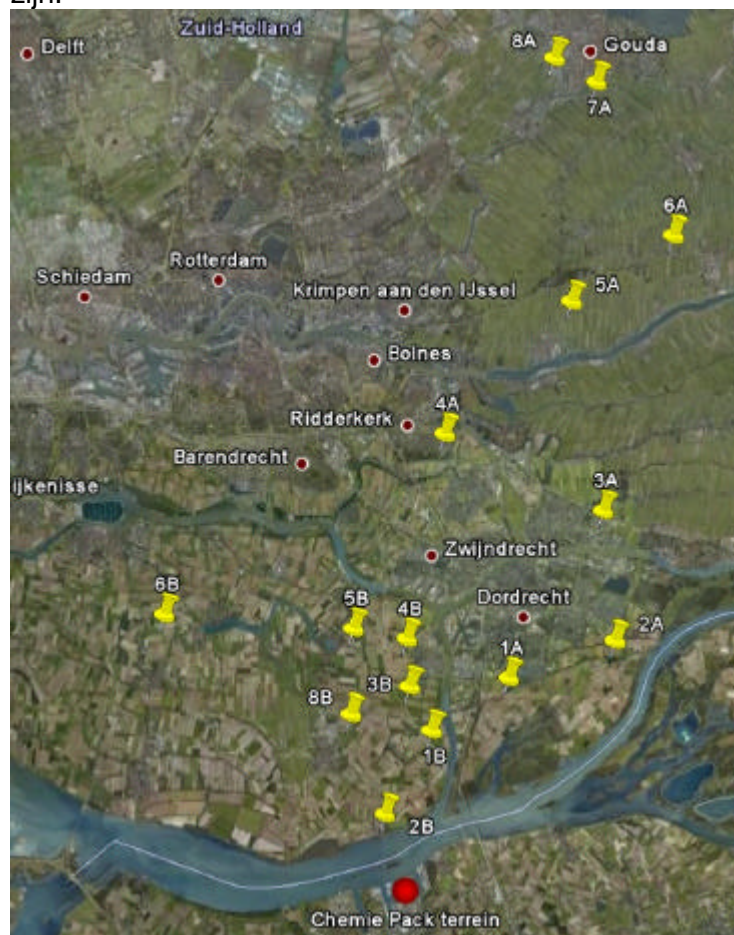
Zuid-Holland

Delft

8A

Gouda

7A

6A

Schiedam

Rotterdam

Krimpen aan den IJssel

5A

Bolnes

4A

Ridderkerk

Barendrecht

ijkenisse

3A

Zwijndrecht

6B

5B

4B

Dordrecht

2A

1A

8B

3B

1B

2B

Chemie Pack terrein